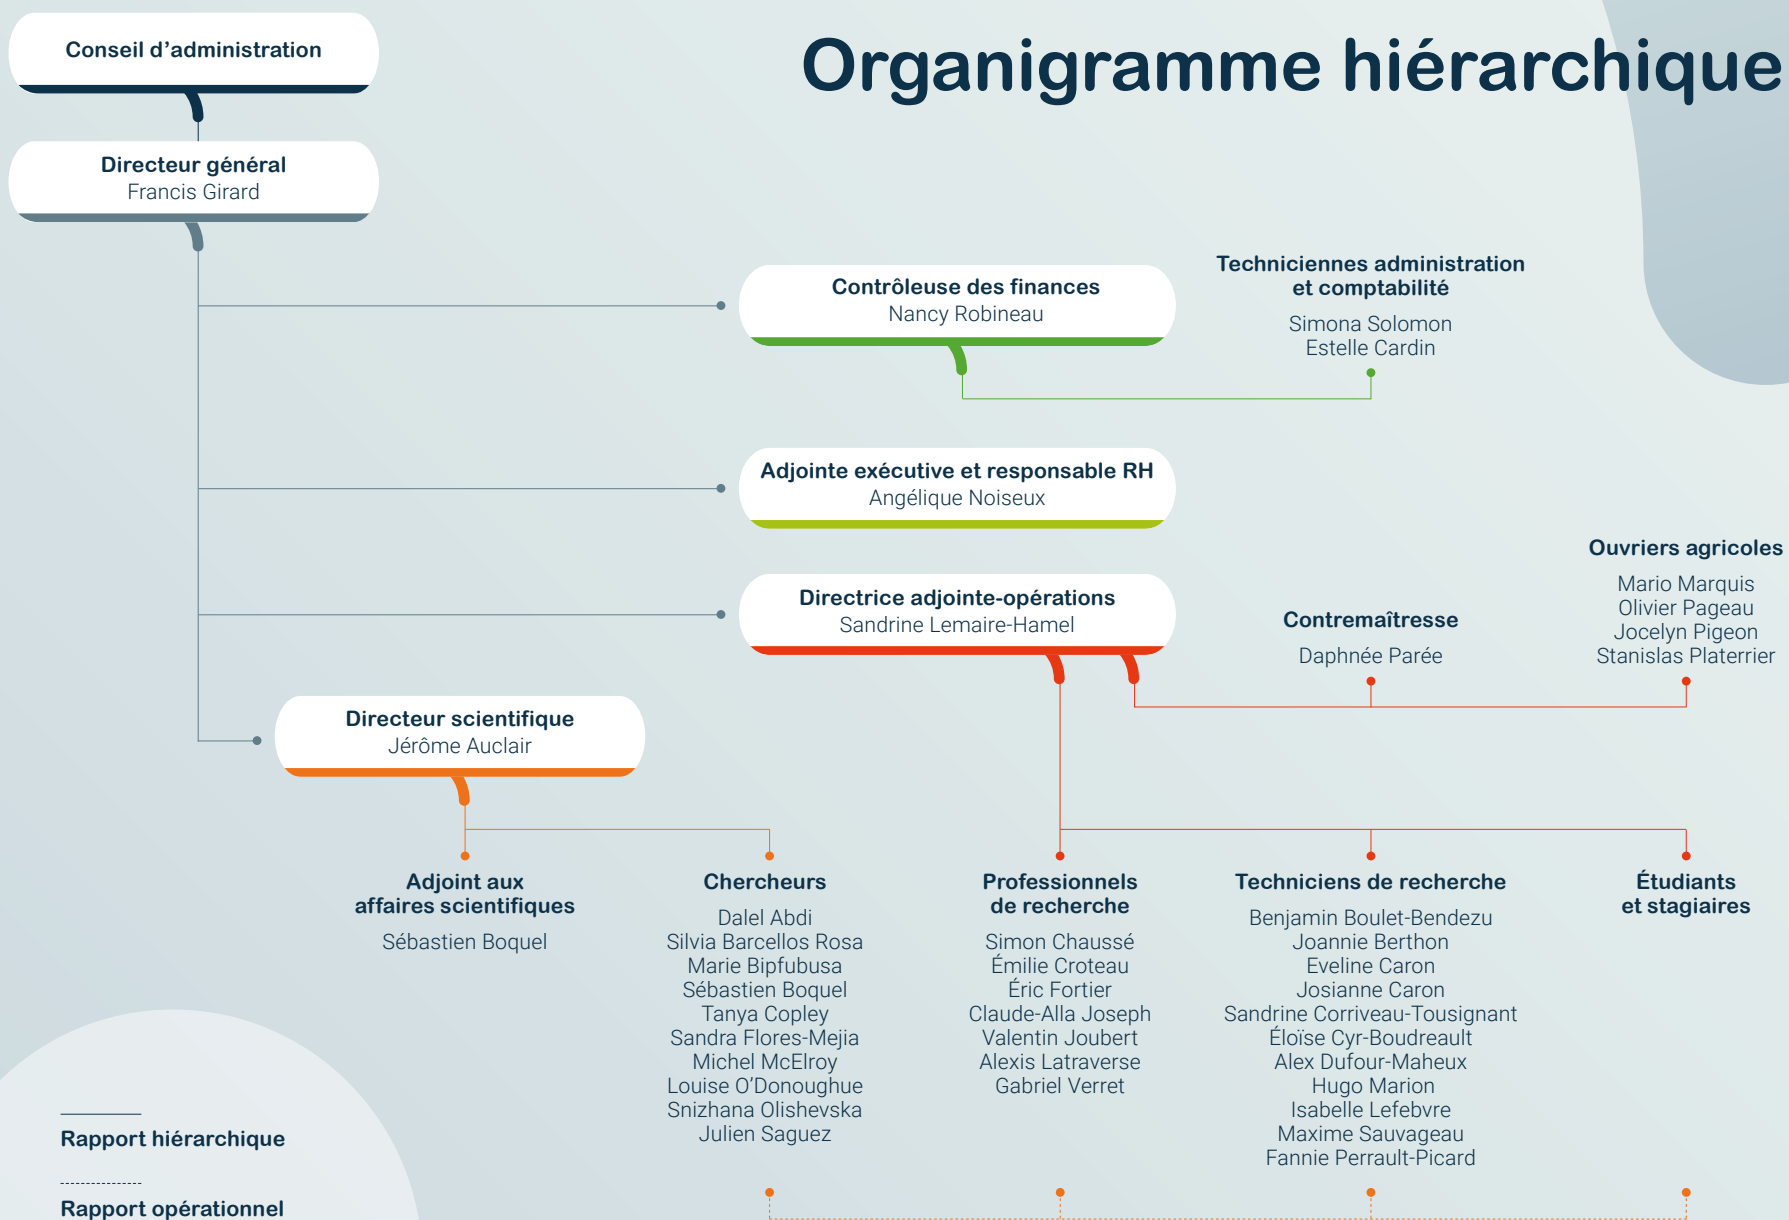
Organigramme hiérarchique

Conseil d’administration

Directeur général
Francis Girard

Contrôleuse des finances
Nancy Robineau

Techniciennes administration et comptabilité
Simona Solomon
Estelle Cardin

Adjointe exécutive et responsable RH
Angélique Noiseux

Directrice adjointe-opérations
Sandrine Lemaire-Hamel

Contremaîtresse
Daphnée Parée

Ouvriers agricoles
Mario Marquis
Olivier Pageau
Jocelyn Pigeon
Stanislas Platerrier

Directeur scientifique
Jérôme Auclair

Adjoint aux affaires scientifiques
Sébastien Boquel

Chercheurs
Dalel Abdi
Silvia Barcellos Rosa
Marie Bipfubusa
Sébastien Boquel
Tanya Copley
Sandra Flores-Mejia
Michel McElroy
Louise O’Donoughue
Snizhana Olishevska
Julien Saguez

Professionnels de recherche
Simon Chaussé
Émilie Croteau
Éric Fortier
Claude-Alla Joseph
Valentin Joubert
Alexis Latraverse
Gabriel Verret

Techniciens de recherche
Benjamin Boulet-Bendezu
Joannie Berthon
Eveline Caron
Josianne Caron
Sandrine Corriveau-Tousignant
Éloïse Cyr-Boudreault
Alex Dufour-Maheux
Hugo Marion
Isabelle Lefebvre
Maxime Sauvageau
Fannie Perrault-Picard

Étudiants et stagiaires

Rapport hiérarchique

Rapport opérationnel